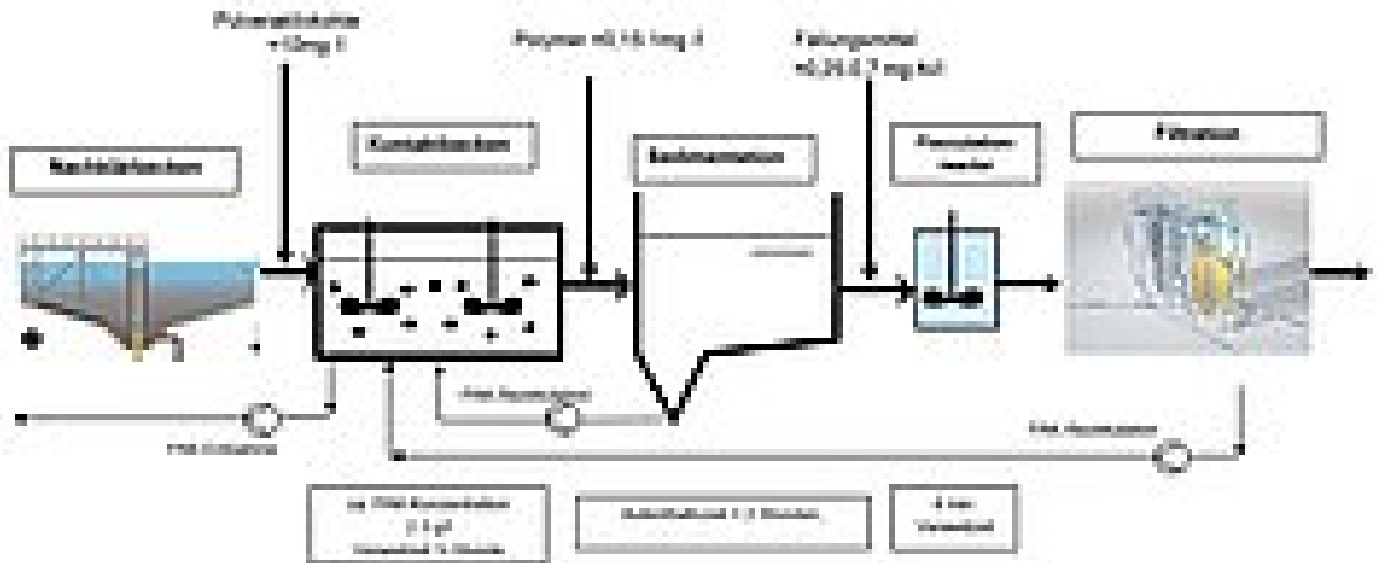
Pulveraktivkohle ~10mg/l

Polymer ~0,15 mg/l

Fällungsmittel ~0,2-0,7 mg Fe/l

Nachklärbecken

Kontaktbecken

Sedimentation

Flockulationsraum

Filtration

PAK-Rückführung

PAK-Entnahme

PAK-Rezirkulation

ca. PAK-Konzentration 2-3 g/l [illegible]

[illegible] 1-2 Stunden

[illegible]